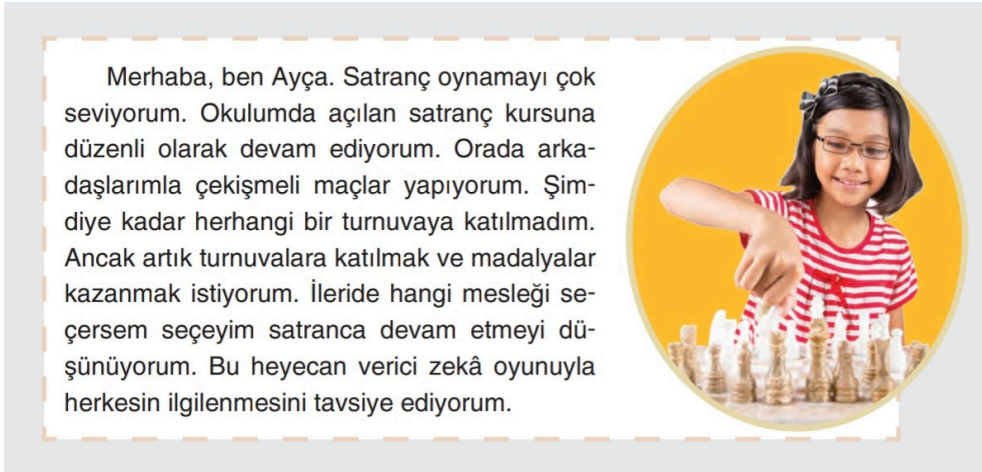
Merhaba, ben Ayça. Satranç oynamayı çok seviyorum. Okulumda açılan satranç kursuna düzenli olarak devam ediyorum. Orada arkadaşlarımla çekişmeli maçlar yapıyorum. Şimdiye kadar herhangi bir turnuvaya katılmadım. Ancak artık turnuvalara katılmak ve madalyalar kazanmak istiyorum. İleride hangi mesleği seçersem seçeyim satranca devam etmeyi düşünüyorum. Bu heyecan verici zekâ oyunuyla herkesin ilgilenmesini tavsiye ediyorum.